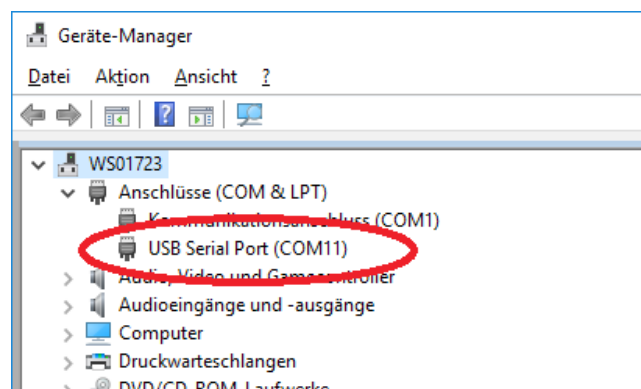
Geräte-Manager

Datei Aktion Ansicht ?

WS01723
Anschlüsse (COM & LPT)
Kommunikationsanschluss (COM1)
USB Serial Port (COM11)
Audio, Video und Gamecontroller
Audioeingänge und -ausgänge
Computer
Druckwarteschlangen
DVD/CD-ROM-Laufwerke